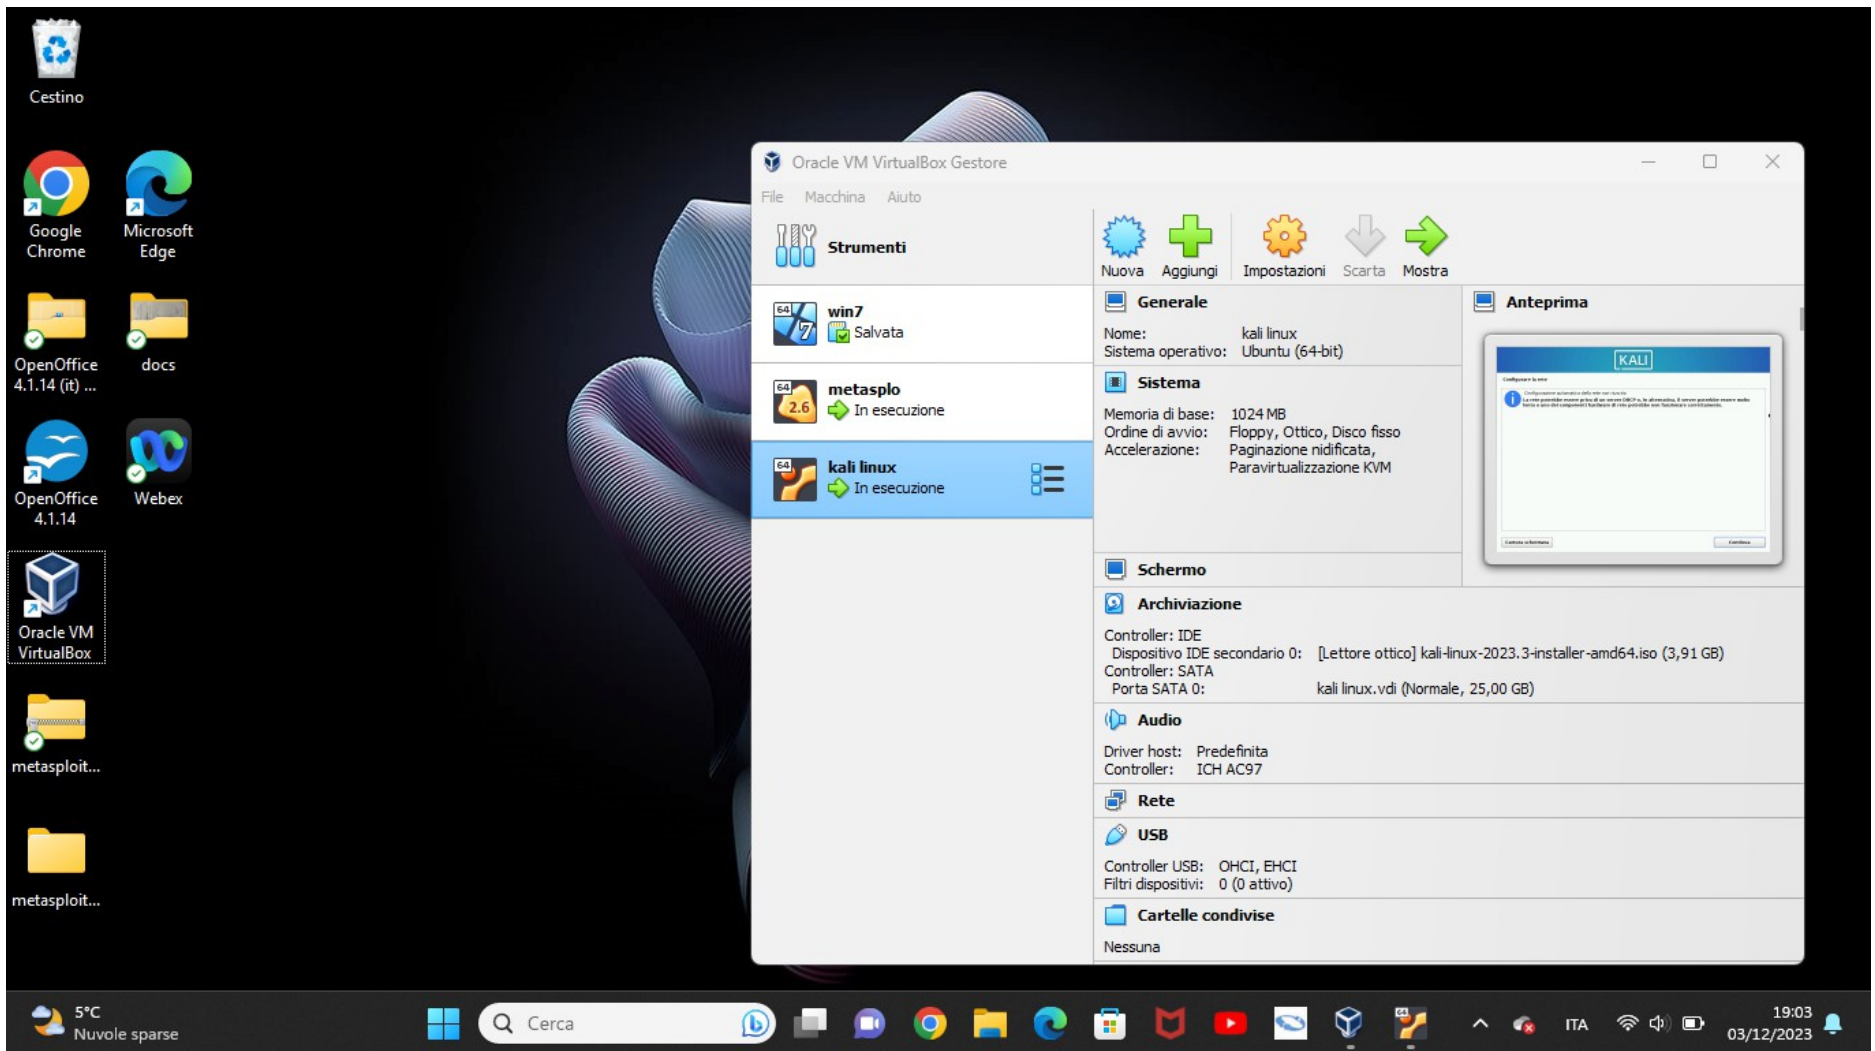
Cestino

Google Chrome

Microsoft Edge

OpenOffice 4.1.14 (it) ...

docs

OpenOffice 4.1.14

Webex

Oracle VM VirtualBox

metasploit...

metasploit...

Oracle VM VirtualBox Gestore

File Macchina Aiuto

Strumenti

Nuova Aggiungi Impostazioni Scarta Mostra

win7
Salvata

metasplo
In esecuzione

kali linux
In esecuzione

Generale

Nome: kali linux
Sistema operativo: Ubuntu (64-bit)

Sistema

Memoria di base: 1024 MB
Ordine di avvio: Floppy, Ottico, Disco fisso
Accelerazione: Paginazione nidificata, Paravirtualizzazione KVM

Anteprima

KALI

Schermo

Archiviazione

Controller: IDE
Dispositivo IDE secondario 0: [Lettore ottico] kali-linux-2023.3-installer-amd64.iso (3,91 GB)
Controller: SATA
Porta SATA 0: kali linux.vdi (Normale, 25,00 GB)

Audio

Driver host: Predefinita
Controller: ICH AC97

Rete

USB

Controller USB: OHCI, EHCI
Filtri dispositivi: 0 (0 attivo)

Cartelle condivise

Nessuna

5°C
Nuvole sparse

Cerca

ITA

19:03
03/12/2023